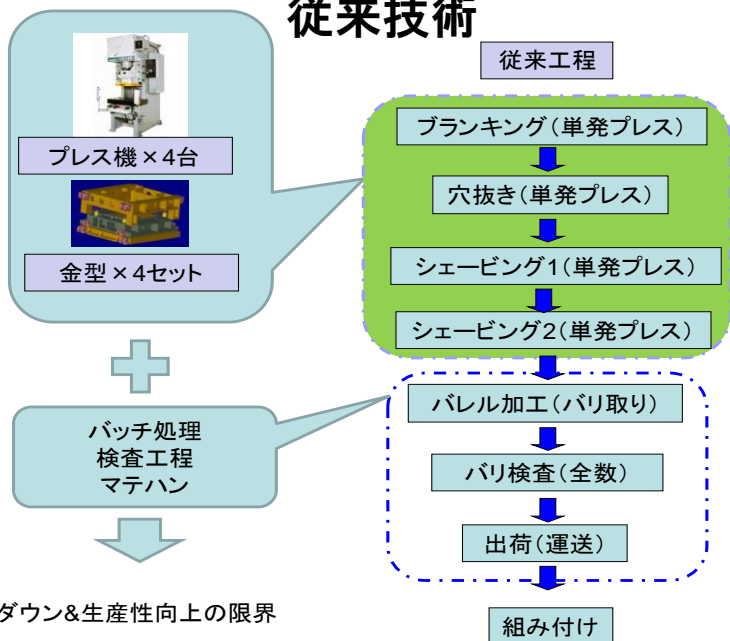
従来技術

プレス機×4台

金型×4セット

バッチ処理
検査工程
マテハン

ダウン&生産性向上の限界

従来工程

ブランキング(単発プレス)

穴抜き(単発プレス)

シェービング1(単発プレス)

シェービング2(単発プレス)

バレル加工(バリ取り)

バリ検査(全数)

出荷(運送)

組み付け